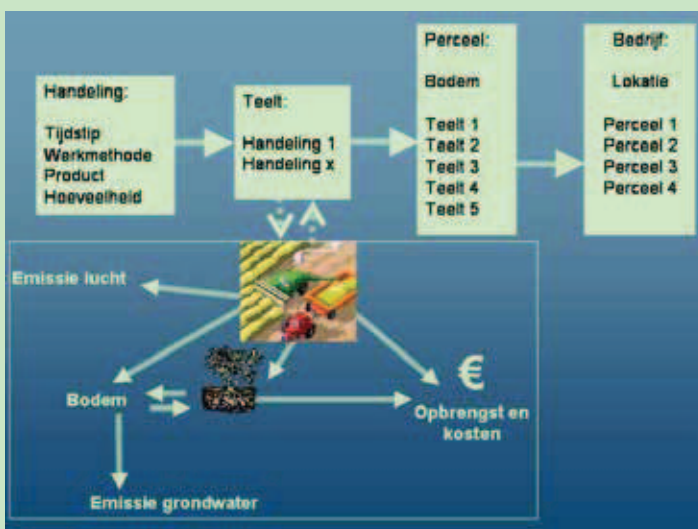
Handeling:

Tijdstip
Werkmethode
Product
Hoeveelheid

Teelt:

Handeling 1
Handeling x

Perceel:

Bodem

Teelt 1
Teelt 2
Teelt 3
Teelt 4
Teelt 5

Bedrijf:

Lokatie

Perceel 1
Perceel 2
Perceel 3
Perceel 4

Emissie lucht

Bodem

€

Opbrengst en kosten

Emissie grondwater